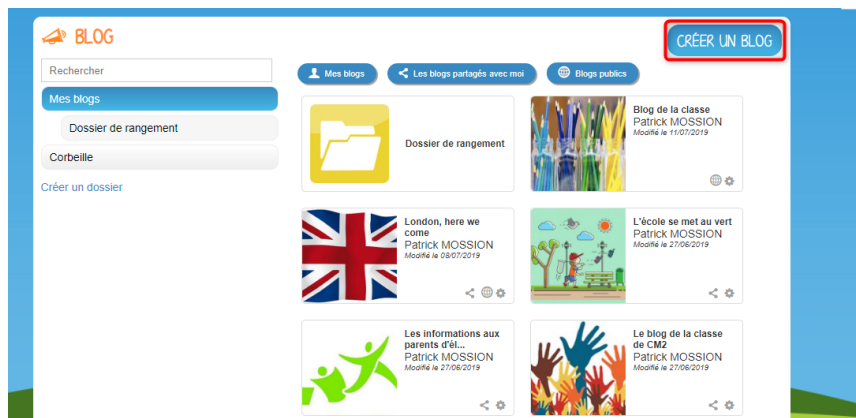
BLOG

CRÉER UN BLOG

Rechercher

Mes blogs

Dossier de rangement

Corbeille

Créer un dossier

Mes blogs

Les blogs partagés avec moi

Blogs publics

Dossier de rangement

Blog de la classe
Patrick MOSSION
Modifié le 11/07/2019

London, here we come
Patrick MOSSION
Modifié le 08/07/2019

L'école se met au vert
Patrick MOSSION
Modifié le 27/06/2019

Les informations aux parents d'él...
Patrick MOSSION
Modifié le 27/06/2019

Le blog de la classe de CM2
Patrick MOSSION
Modifié le 27/06/2019